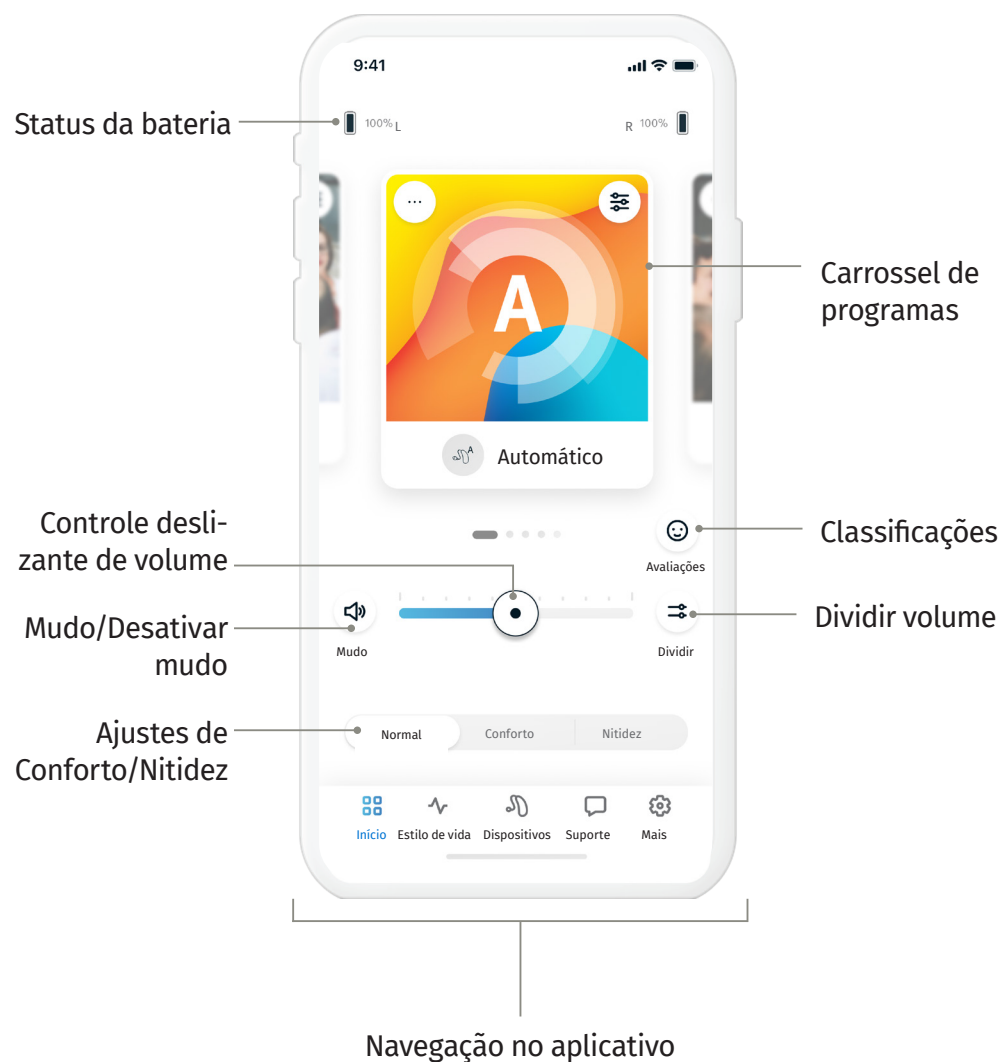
9:41

Status da bateria

100% L

R 100%

...

A

Automático

Carrossel de programas

Controle deslizante de volume

Classificações

Avaliações

Mudo/Desativar mudo

Mudo

Dividir volume

Dividir

Ajustes de Conforto/Nitidez

Normal

Conforto

Nitidez

Início

Estilo de vida

Dispositivos

Suporte

Mais

Navegação no aplicativo